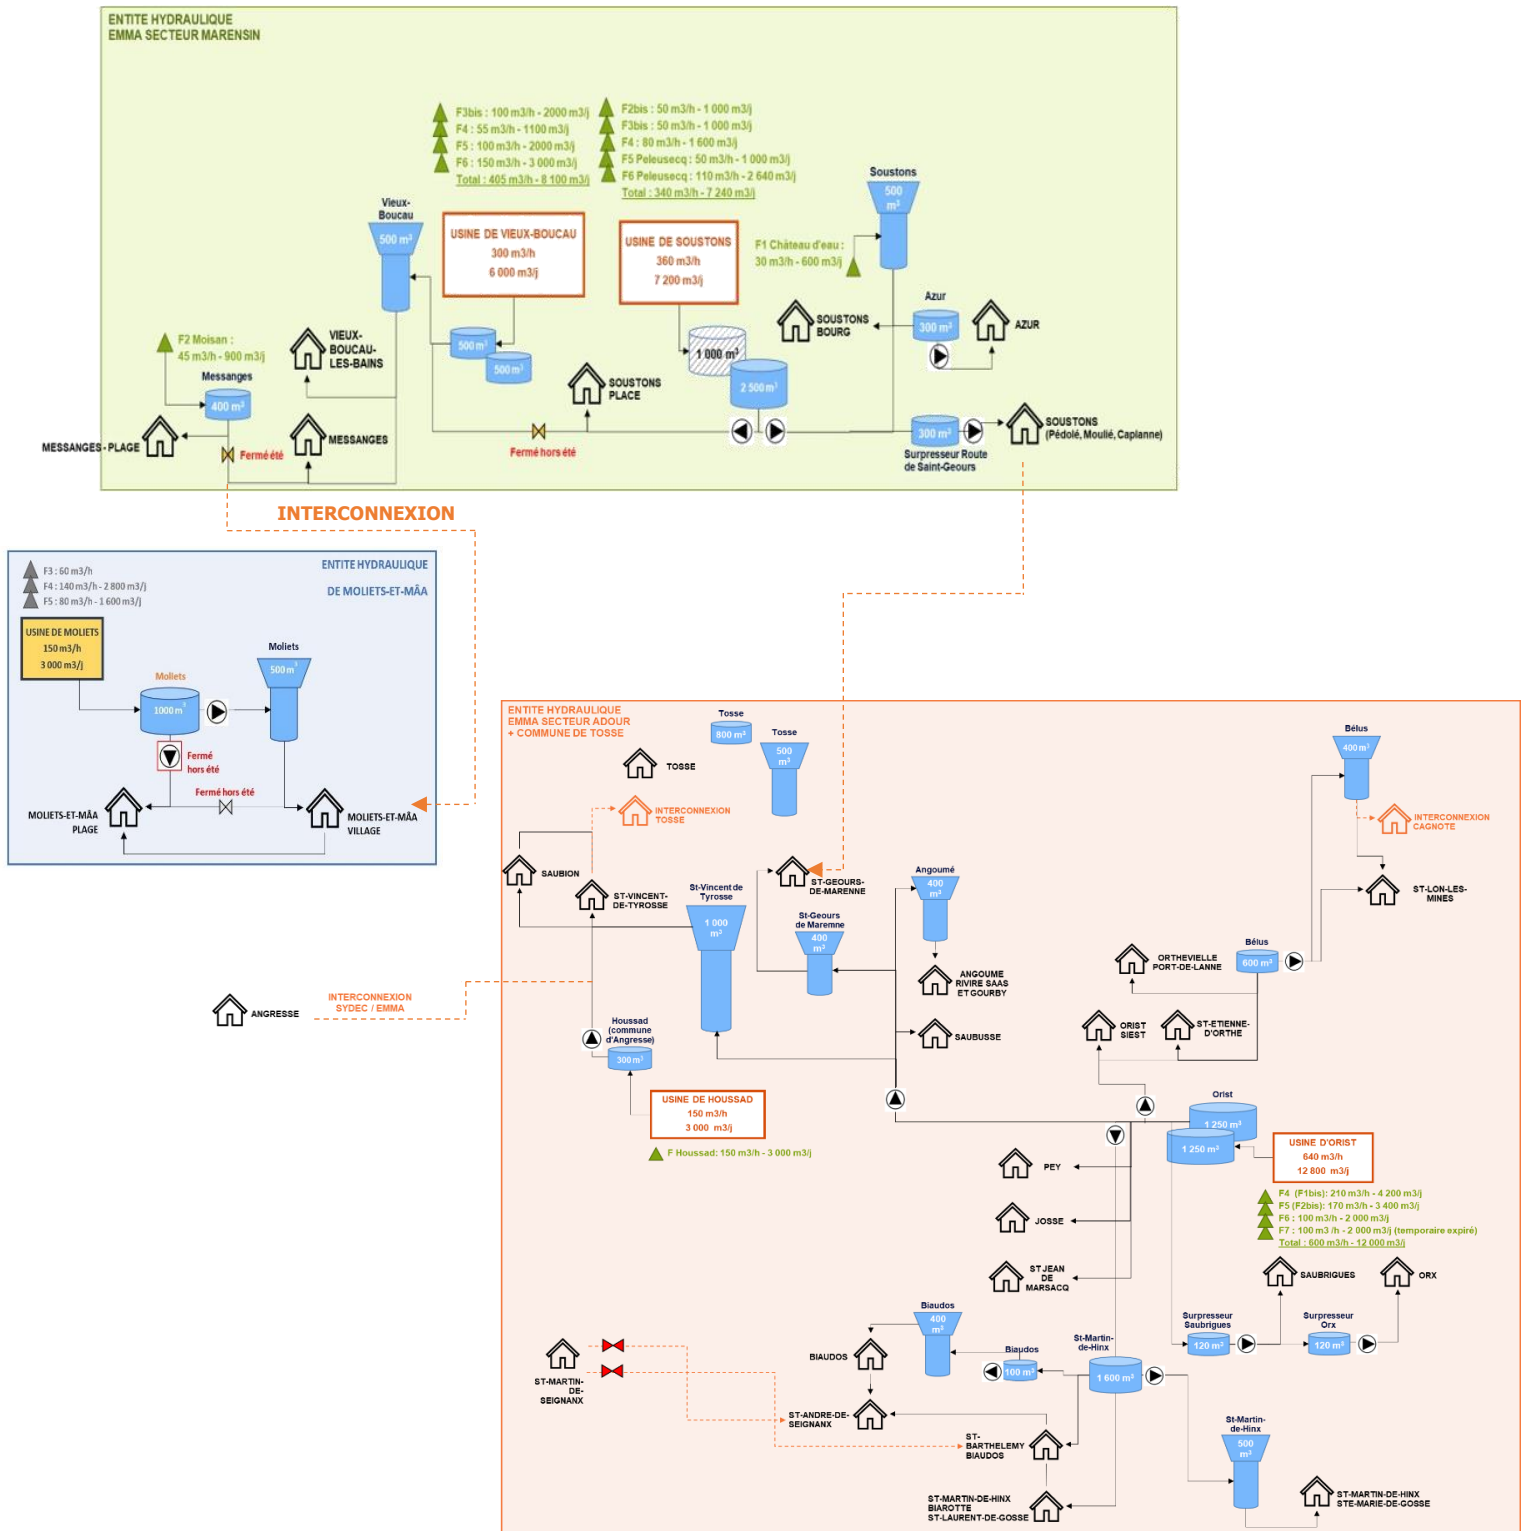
ENTITE HYDRAULIQUE
EMMA SECTEUR MARENSIN

F3bis : 100 m3/h - 2000 m3/j
F4 : 55 m3/h - 1100 m3/j
F5 : 100 m3/h - 2000 m3/j
F6 : 150 m3/h - 3 000 m3/j
Total : 405 m3/h - 8 100 m3/j

F2bis : 50 m3/h - 1 000 m3/j
F3bis : 50 m3/h - 1 000 m3/j
F4 : 80 m3/h - 1 600 m3/j
F5 Peleusecq : 50 m3/h - 1 000 m3/j
F6 Peleusecq : 110 m3/h - 2 640 m3/j
Total : 340 m3/h - 7 240 m3/j

Soustons
500 m³

Vieux-Boucau
500 m³

USINE DE VIEUX-BOUCAU
300 m3/h
6 000 m3/j

USINE DE SOUSTONS
360 m3/h
7 200 m3/j

F1 Château d'eau :
30 m3/h - 600 m3/j

Azur
300 m³
AZUR
SOUSTONS BOURG

F2 Moisan :
45 m3/h - 900 m3/j
Messanges
400 m³
VIEUX-BOUCAU-LES-BAINS
500 m³
500 m³
1 000 m³
2 500 m³
SOUSTONS PLACE
MESSANGES - PLAGE
Fermé été
MESSANGES
Fermé hors été
300 m³
SOUSTONS
(Pédolé, Moulié, Caplanne)
Surpresseur Route de Saint-Geours

INTERCONNEXION

F3 : 60 m3/h
F4 : 140 m3/h - 2 800 m3/j
F5 : 80 m3/h - 1 600 m3/j
ENTITE HYDRAULIQUE
DE MOLIETS-ET-MÂA
USINE DE MOLIETS
150 m3/h
3 000 m3/j
Moliets
Moliets
1000 m³
500 m³
Fermé hors été
Fermé hors été
MOLIETS-ET-MÂA PLAGE
MOLIETS-ET-MÂA VILLAGE

ENTITE HYDRAULIQUE
EMMA SECTEUR ADOUR
+ COMMUNE DE TOSSE
Tosse
800 m³
Tosse
500 m³
TOSSE
INTERCONNEXION TOSSE
SAUBION
ST-VINCENT-DE-TYROSSE
St-Vincent de Tyrosse
1 000 m³
ST-GEOURS-DE-MARENNE
St-Geours de Maremne
400 m³
Angoumé
400 m³
ANGOUME RIVIRE SAAS ET GOURBY
SAUBUSSE
Bélus
400 m³
INTERCONNEXION CAGNOTE
ST-LON-LES-MINES
ORTHEVIELLE PORT-DE-LANNE
Bélus
600 m³
ORIST SIEST
ST-ETIENNE-D'ORTHE
ANGRESSE
INTERCONNEXION SYDEC / EMMA
Houssad (commune d'Angresse)
300 m³
USINE DE HOUSSAD
150 m3/h
3 000 m3/j
F Houssad: 150 m3/h - 3 000 m3/j
Orist
1 250 m³
1 250 m³
USINE D'ORIST
640 m3/h
12 800 m3/j
F4 (F1bis): 210 m3/h - 4 200 m3/j
F5 (F2bis): 170 m3/h - 3 400 m3/j
F6 : 100 m3/h - 2 000 m3/j
F7 : 100 m3 /h - 2 000 m3/j (temporaire expiré)
Total : 600 m3/h - 12 000 m3/j
PEY
JOSSE
ST JEAN DE MARSACQ
SAUBRIGUES
ORX
Surpresseur Saubrigues
120 m³
Surpresseur Orx
120 m³
Biaudos
400 m³
BIAUDOS
Biaudos
100 m³
St-Martin-de-Hinx
1 600 m³
ST-MARTIN-DE-SEIGNANX
ST-ANDRE-DE-SEIGNANX
ST-BARTHELEMY BIAUDOS
St-Martin-de-Hinx
500 m³
ST-MARTIN-DE-HINX BIAROTTE ST-LAURENT-DE-GOSSE
ST-MARTIN-DE-HINX STE-MARIE-DE-GOSSE